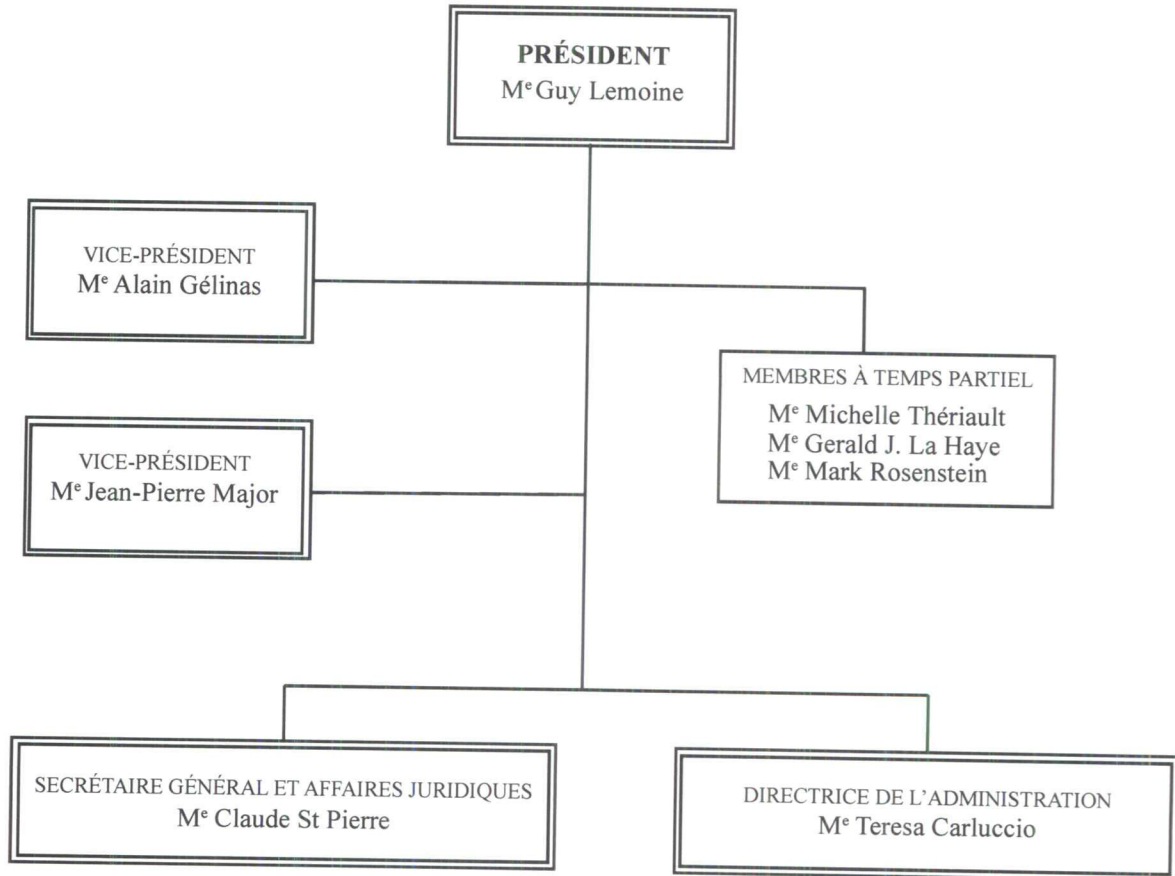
PRÉSIDENT
M$^{e}$ Guy Lemoine

VICE-PRÉSIDENT
M$^{e}$ Alain Gélinas

MEMBRES À TEMPS PARTIEL
M$^{e}$ Michelle Thériault
M$^{e}$ Gerald J. La Haye
M$^{e}$ Mark Rosenstein

VICE-PRÉSIDENT
M$^{e}$ Jean-Pierre Major

SECRÉTAIRE GÉNÉRAL ET AFFAIRES JURIDIQUES
M$^{e}$ Claude St Pierre

DIRECTRICE DE L'ADMINISTRATION
M$^{e}$ Teresa Carluccio